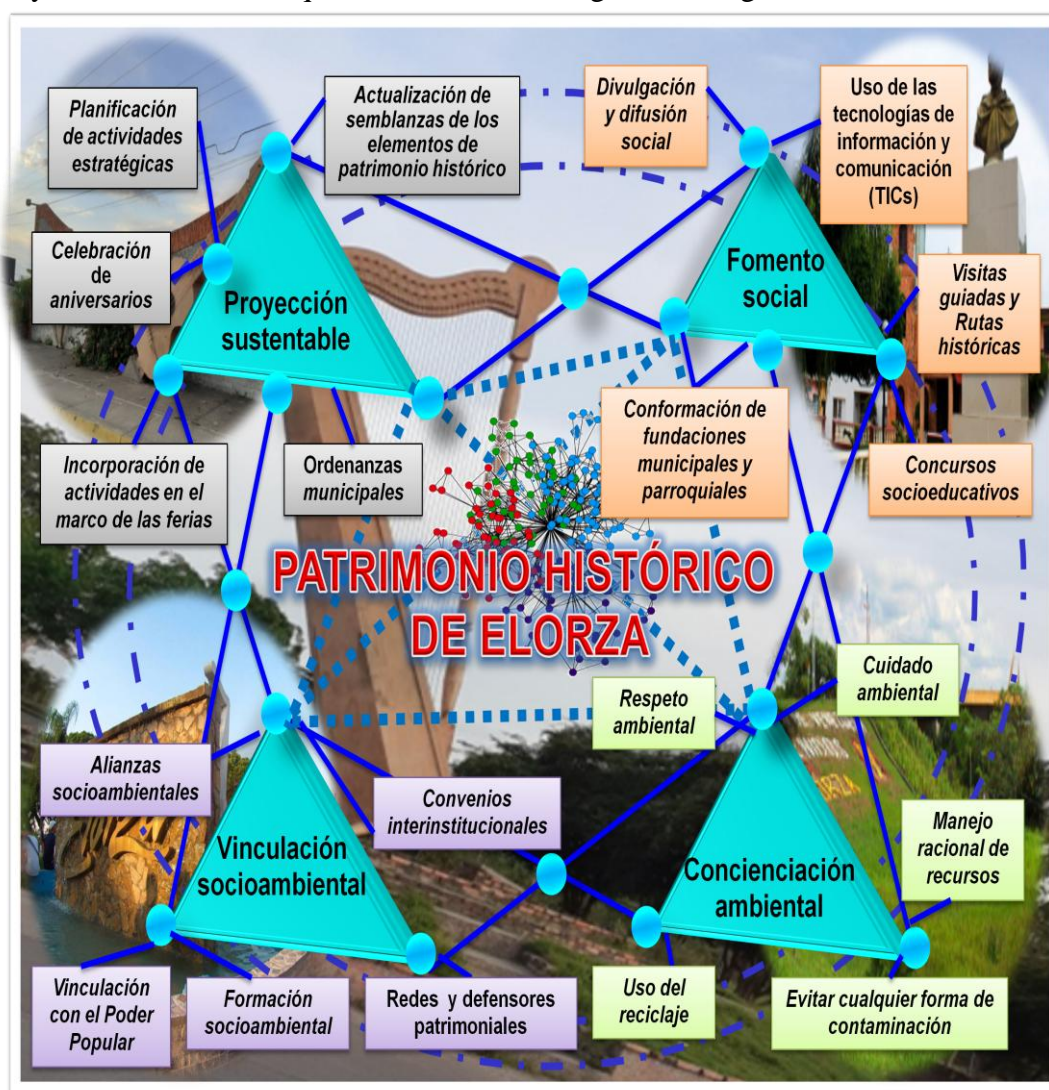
Planificación de actividades estratégicas

Actualización de semblanzas de los elementos de patrimonio histórico

Divulgación y difusión social

Uso de las tecnologías de información y comunicación (TICs)

Celebración de aniversarios

Proyección sustentable

Fomento social

Visitas guiadas y Rutas históricas

Conformación de fundaciones municipales y parroquiales

Incorporación de actividades en el marco de las ferias

Ordenanzas municipales

Concursos socioeducativos

PATRIMONIO HISTÓRICO DE ELORZA

Cuidado ambiental

Respeto ambiental

Alianzas socioambientales

Convenios interinstitucionales

Vinculación socioambiental

Concienciación ambiental

Manejo racional de recursos

Vinculación con el Poder Popular

Formación socioambiental

Redes y defensores patrimoniales

Uso del reciclaje

Evitar cualquier forma de contaminación